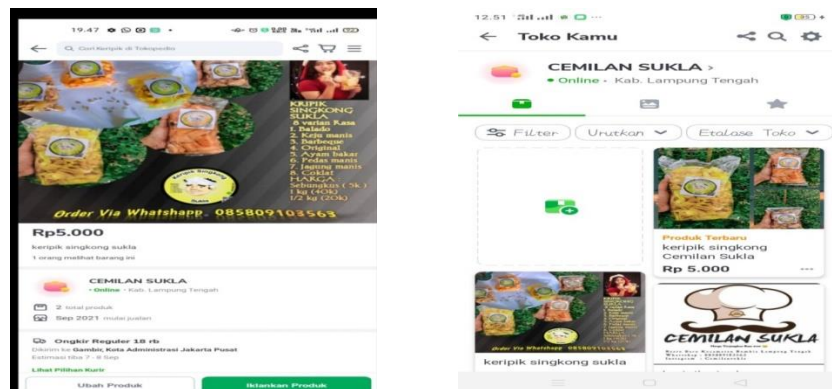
19.47

Cari Keripik di Tokopedia

KRIPIK SINGKONG SUKLA
8 varian Rasa
1. Balado
2. Keju manis
3. Barbeque
4. Original
5. Ayam bakar
6. Pedas manis
7. Jagung manis
8. Coklat
HARGA
Sebungkus ( 5k )
1 kg (40k)
1/2 kg (20k)

Order Via Whatshapp. 085809103563

Rp5.000

keripik singkong sukla

1 orang melihat barang ini

CEMILAN SUKLA
• Online • Kab. Lampung Tengah

2 total produk
Sep 2021 mulai jualan

Ongkir Reguler 18 rb
Dikirim ke Gambir, Kota Administrasi Jakarta Pusat
Estimasi tiba 7 - 8 Sep

Lihat Pilihan Kurir

Ubah Produk

Iklankan Produk

12.51

Toko Kamu

CEMILAN SUKLA ›
• Online • Kab. Lampung Tengah

Filter
Urutkan
Etalase Toko

Produk Terbaru
keripik singkong Cemilan Sukla
Rp 5.000

Order Via Whatshapp. 085809103563

keripik singkong sukla

CEMILAN SUKLA